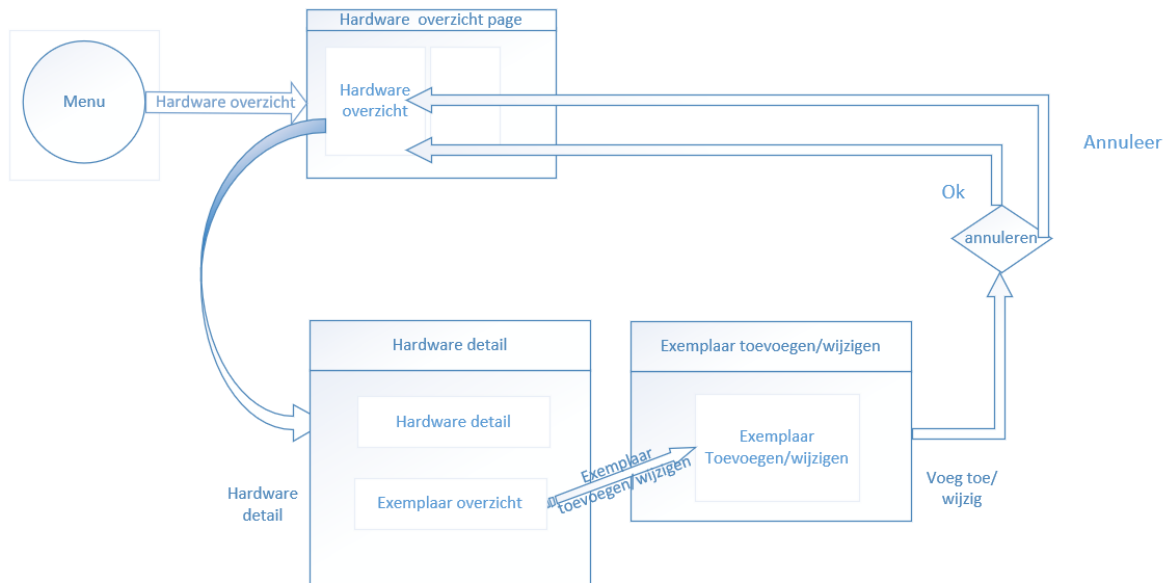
Menu

Hardware overzicht

Hardware overzicht page

Hardware overzicht

Annuleer

Ok

annuleren

Hardware detail

Hardware detail

Exemplaar overzicht

Hardware detail

Exemplaar toevoegen/wijzigen

Exemplaar toevoegen/wijzigen

Exemplaar Toevoegen/wijzigen

Voeg toe/ wijzig